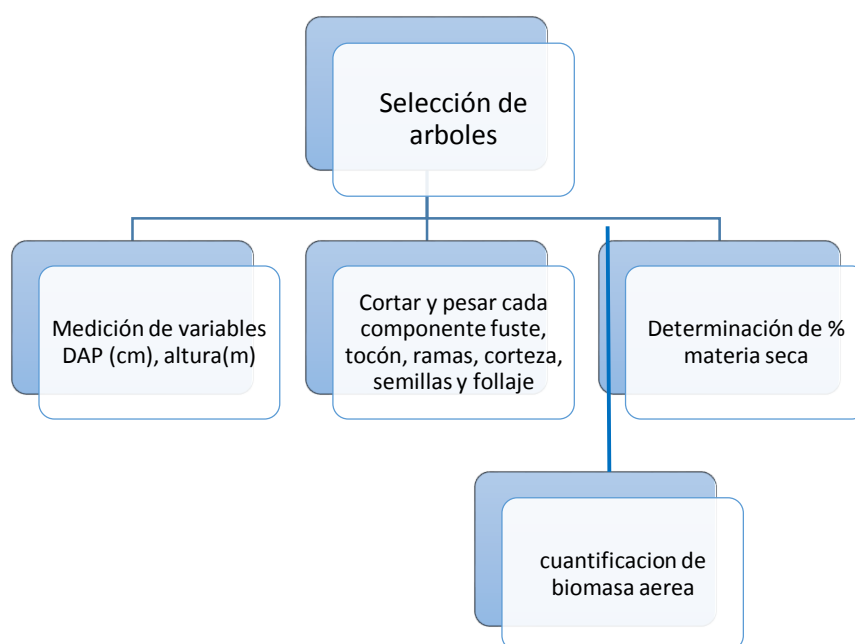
Selección de arboles

Medición de variables DAP (cm), altura(m)

Cortar y pesar cada componente fuste, tocón, ramas, corteza, semillas y follaje

Determinación de % materia seca

cuantificacion de biomasa aerea